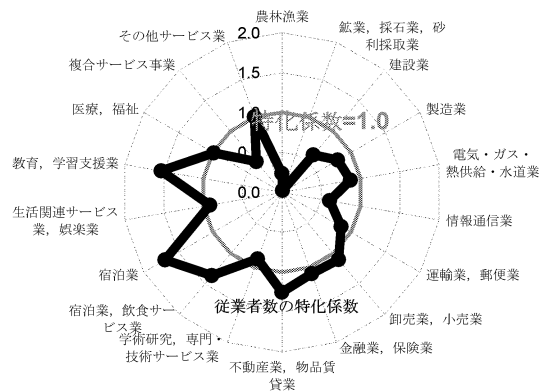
農林漁業
鉱業，採石業，砂利採取業
建設業
製造業
電気・ガス・熱供給・水道業
情報通信業
運輸業，郵便業
卸売業，小売業
金融業，保険業
不動産業，物品賃貸業
学術研究，専門・技術サービス業
宿泊業，飲食サービス業
宿泊業
生活関連サービス業，娯楽業
教育，学習支援業
医療，福祉
複合サービス事業
その他サービス業
2.0
1.5
1
0.
0.0
特化係数=1.0
従業者数の特化係数